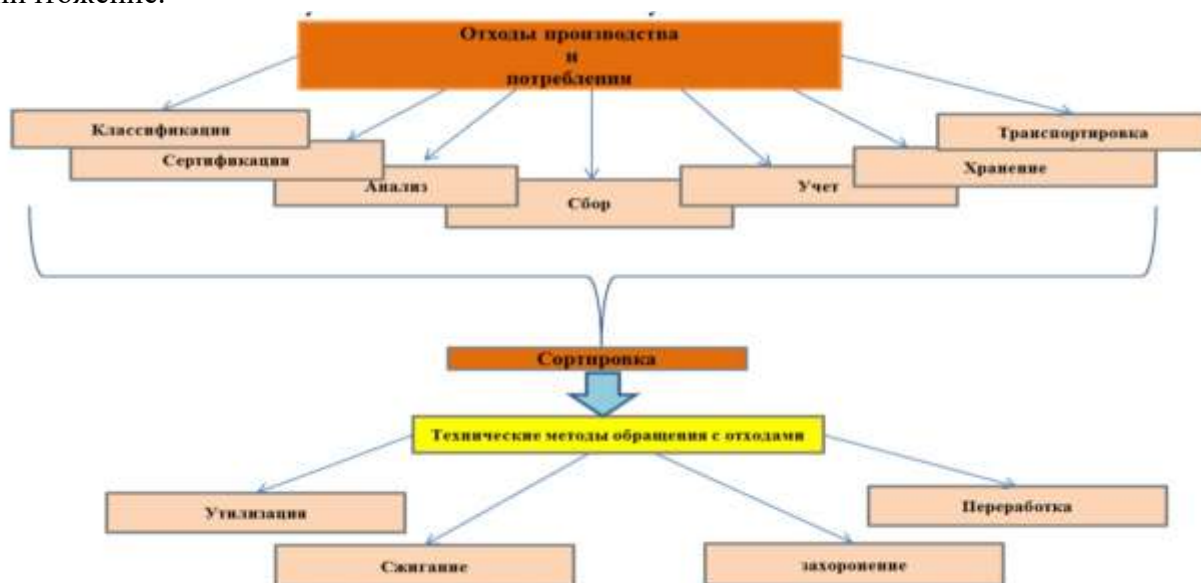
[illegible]

Отходы производства и потребления

Классификация

Сертификация

Анализ

Сбор

Учет

Хранение

Транспортировка

Сортировка

Технические методы обращения с отходами

Утилизация

Сжигание

захоронение

Переработка